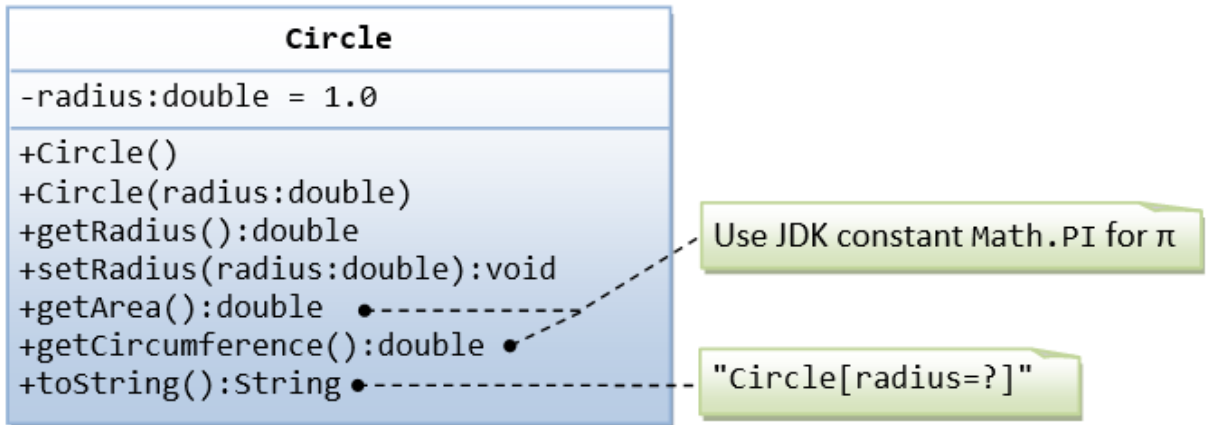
Circle

-radius:double = 1.0

+Circle()
+Circle(radius:double)
+getRadius():double
+setRadius(radius:double):void
+getArea():double
+getCircumference():double
+toString():String

Use JDK constant Math.PI for π

"Circle[radius=?]"